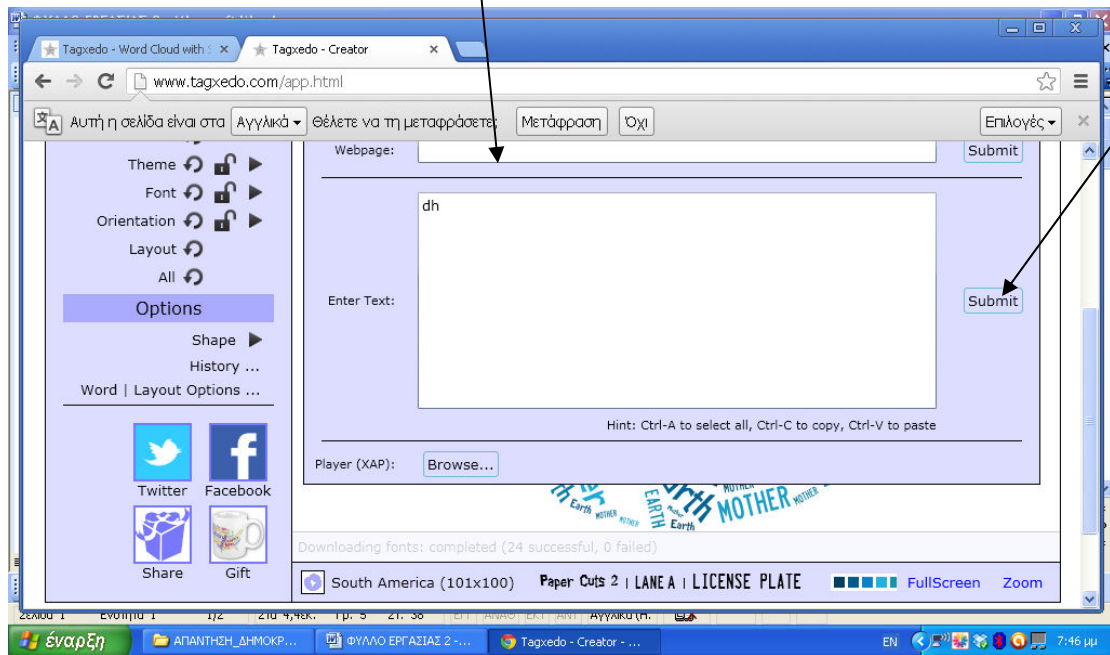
Tagxedo - Word Cloud with
Tagxedo - Creator

www.tagxedo.com/app.html

Αυτή η σελίδα είναι στα Αγγλικά Θέλετε να τη μεταφράσετε; Μετάφραση Όχι Επιλογές

Theme
Font
Orientation
Layout
All
Options
Shape
History ...
Word | Layout Options ...

Twitter Facebook
Share Gift

Webpage:
Submit

Enter Text:
dh
Submit

Hint: Ctrl-A to select all, Ctrl-C to copy, Ctrl-V to paste

Player (XAP): Browse...

MOTHER EARTH Earth

Downloading fonts: completed (24 successful, 0 failed)

South America (101x100) Paper Cuts 2 | LANE A | LICENSE PLATE FullScreen Zoom

Σελίδα 1 Ενότητα 1 1/2 Στα 4,4εκ. Γρ. 9 Στ. 38 ΕΓΓ ΑΝΑΘ ΕΚΤ ΑΝΤ Αγγλικά (Η.

έναρξη ΑΠΑΝΤΗΣΗ_ΔΗΜΟΚΡ... ΦΥΛΛΟ ΕΡΓΑΣΙΑΣ 2 -... Tagxedo - Creator - ... EN 7:46 μμ